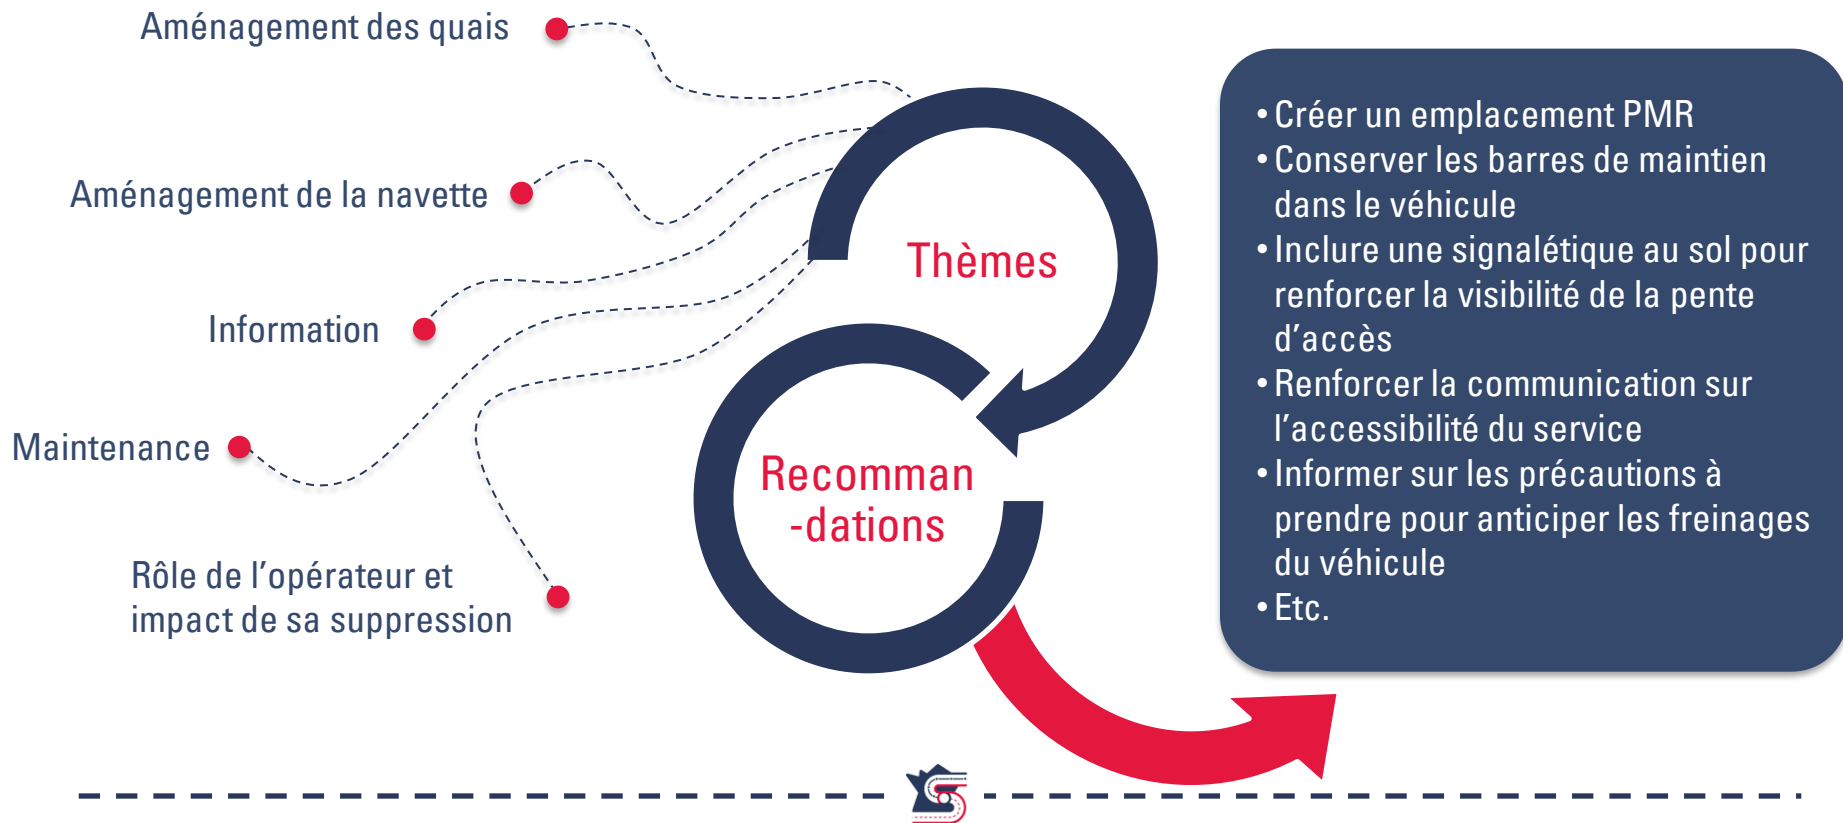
Aménagement des quais

Aménagement de la navette

Information

Maintenance

Rôle de l'opérateur et impact de sa suppression

Thèmes

Recomman
-dations

• Créer un emplacement PMR
• Conserver les barres de maintien dans le véhicule
• Inclure une signalétique au sol pour renforcer la visibilité de la pente d'accès
• Renforcer la communication sur l'accessibilité du service
• Informer sur les précautions à prendre pour anticiper les freinages du véhicule
• Etc.